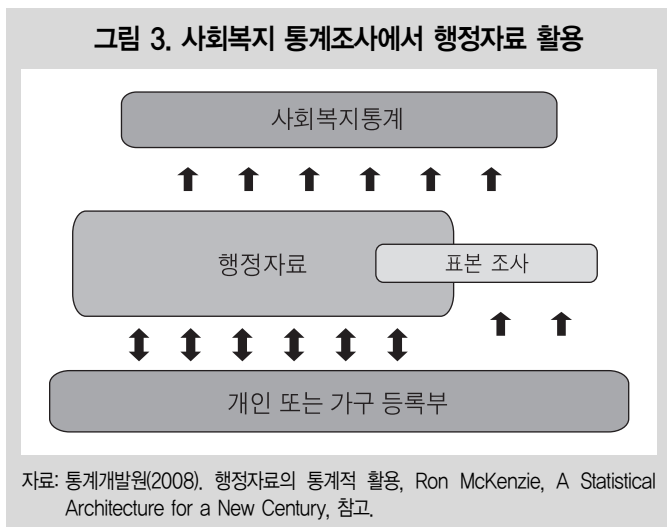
그림 3. 사회복지 통계조사에서 행정자료 활용

사회복지통계

행정자료

표본 조사

개인 또는 가구 등록부

자료: 통계개발원(2008). 행정자료의 통계적 활용, Ron McKenzie, A Statistical Architecture for a New Century, 참고.